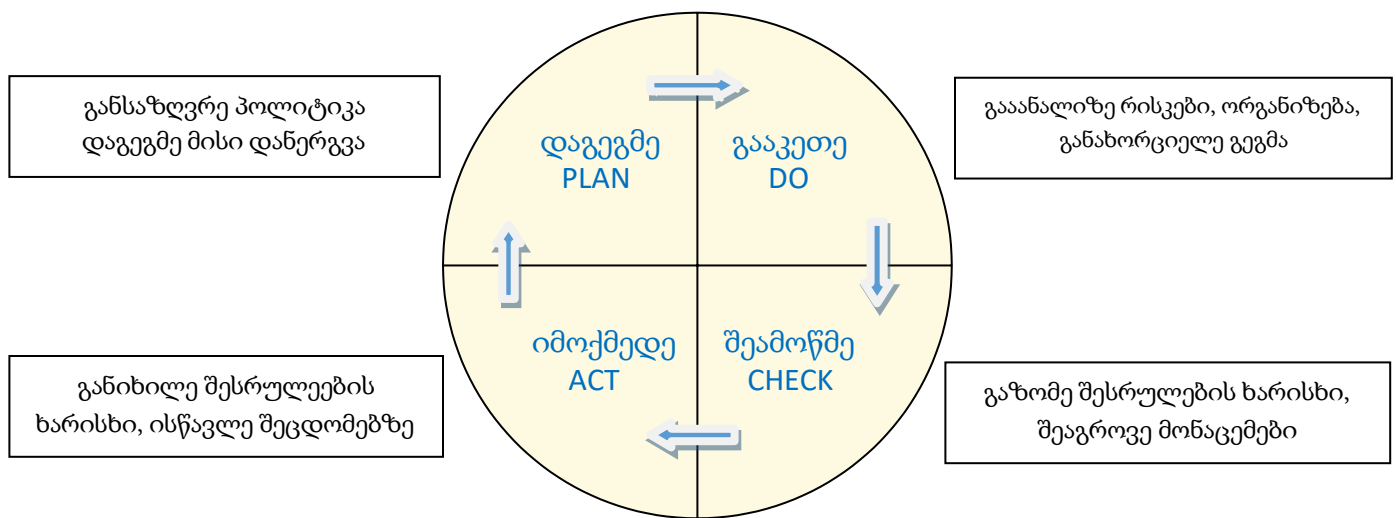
განსაზღვრე პოლიტიკა დაგეგმე მისი დანერგვა

დაგეგმე
PLAN

გააკეთე
DO

გააანალიზე რისკები, ორგანიზება, განახორციელე გეგმა

იმოქმედე
ACT

შეამოწმე
CHECK

განიხილე შესრულეების ხარისხი, ისწავლე შეცდომებზე

გაზომე შესრულების ხარისხი, შეაგროვე მონაცემები